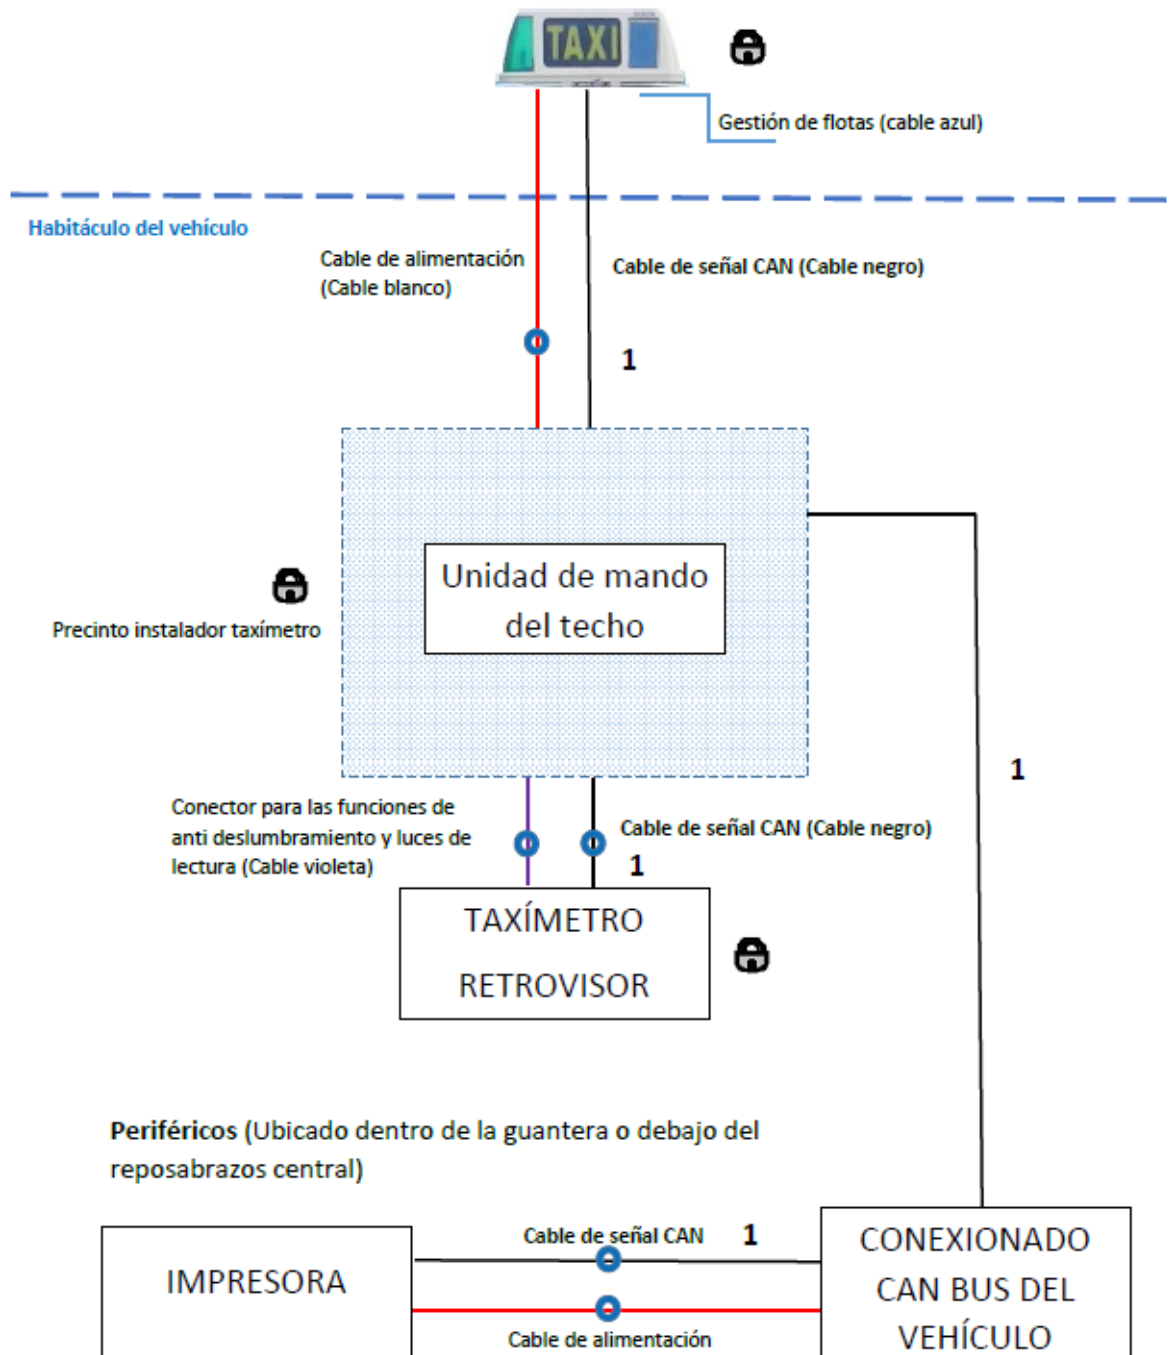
TAXI

Gestión de flotas (cable azul)

Habitáculo del vehículo

Cable de alimentación (Cable blanco)

Cable de señal CAN (Cable negro)

1

Unidad de mando del techo

Precinto instalador taxímetro

1

Conector para las funciones de anti deslumbramiento y luces de lectura (Cable violeta)

Cable de señal CAN (Cable negro)

1

TAXÍMETRO

RETROVISOR

**Periféricos** (Ubicado dentro de la guantera o debajo del reposabrazos central)

IMPRESORA

Cable de señal CAN

1

Cable de alimentación

CONEXIONADO CAN BUS DEL VEHÍCULO